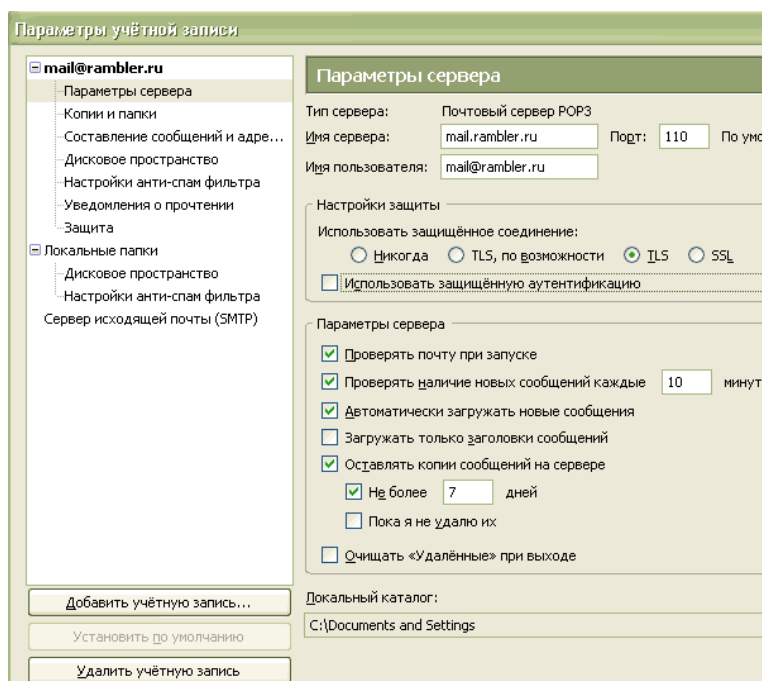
Параметры учётной записи

mail@rambler.ru
Параметры сервера
Копии и папки
Составление сообщений и адре...
Дисковое пространство
Настройки анти-спам фильтра
Уведомления о прочтении
Защита
Локальные папки
Дисковое пространство
Настройки анти-спам фильтра
Сервер исходящей почты (SMTP)

Добавить учётную запись...
Установить по умолчанию
Удалить учётную запись

Параметры сервера

Тип сервера: Почтовый сервер POP3
Имя сервера: mail.rambler.ru Порт: 110 По умо
Имя пользователя: mail@rambler.ru

Настройки защиты
Использовать защищённое соединение:
Никогда TLS, по возможности TLS SSL
Использовать защищённую аутентификацию

Параметры сервера
Проверять почту при запуске
Проверять наличие новых сообщений каждые 10 минут
Автоматически загружать новые сообщения
Загружать только заголовки сообщений
Оставлять копии сообщений на сервере
Не более 7 дней
Пока я не удалю их
Очищать «Удалённые» при выходе

Локальный каталог:
C:\Documents and Settings